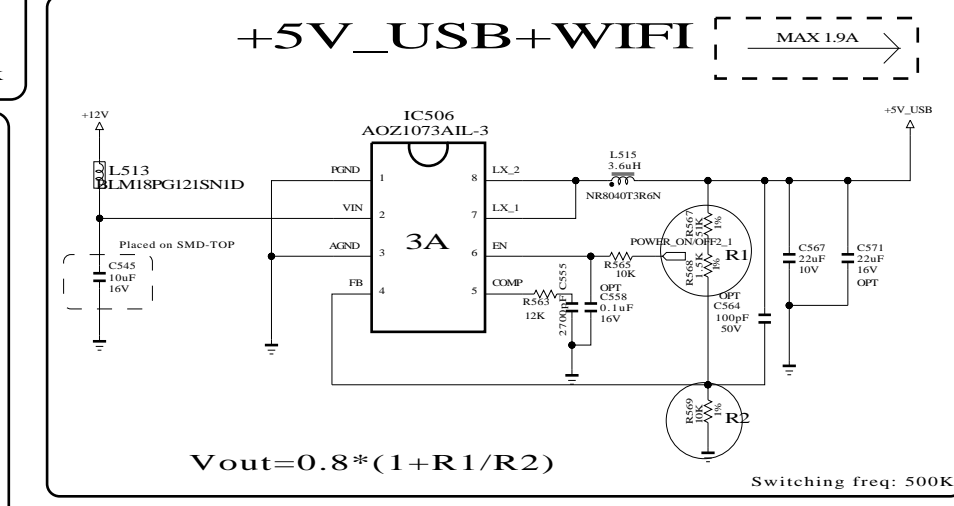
+5V_USB+WIFI

MAX 1.9A

+12V

IC506
AOZ1073AIL-3

+5V_USB

L513
BLM18PG121SN1D

PGND 1
VIN 2
AGND 3
FB 4

8 LX_2
7 LX_1
6 EN
5 COMP

3A

L515
3.6uH
NR8040T3R6N

Placed on SMD-TOP

C545
10uF
16V

R567
51K 1%

R568
1.5K 1%

R1

POWER_ON/OFF2_1

R565
10K

R563
12K

C555
2700pF

OPT
C558
0.1uF
16V

OPT
C564
100pF
50V

C567
22uF
10V

C571
22uF
16V
OPT

R569
10K 1%

R2

Vout=0.8*(1+R1/R2)

Switching freq: 500K